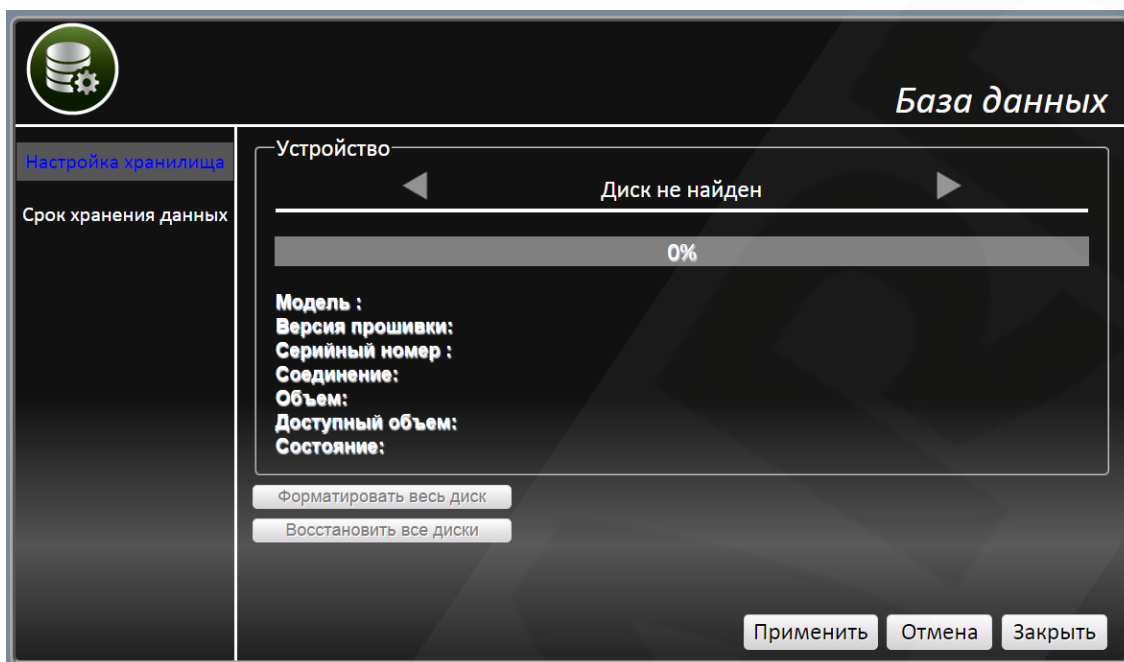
База данных

Настройка хранилища
Срок хранения данных

Устройство
Диск не найден
0%

Модель :
Версия прошивки:
Серийный номер :
Соединение:
Объем:
Доступный объем:
Состояние:

Форматировать весь диск
Восстановить все диски

Применить
Отмена
Закрыть